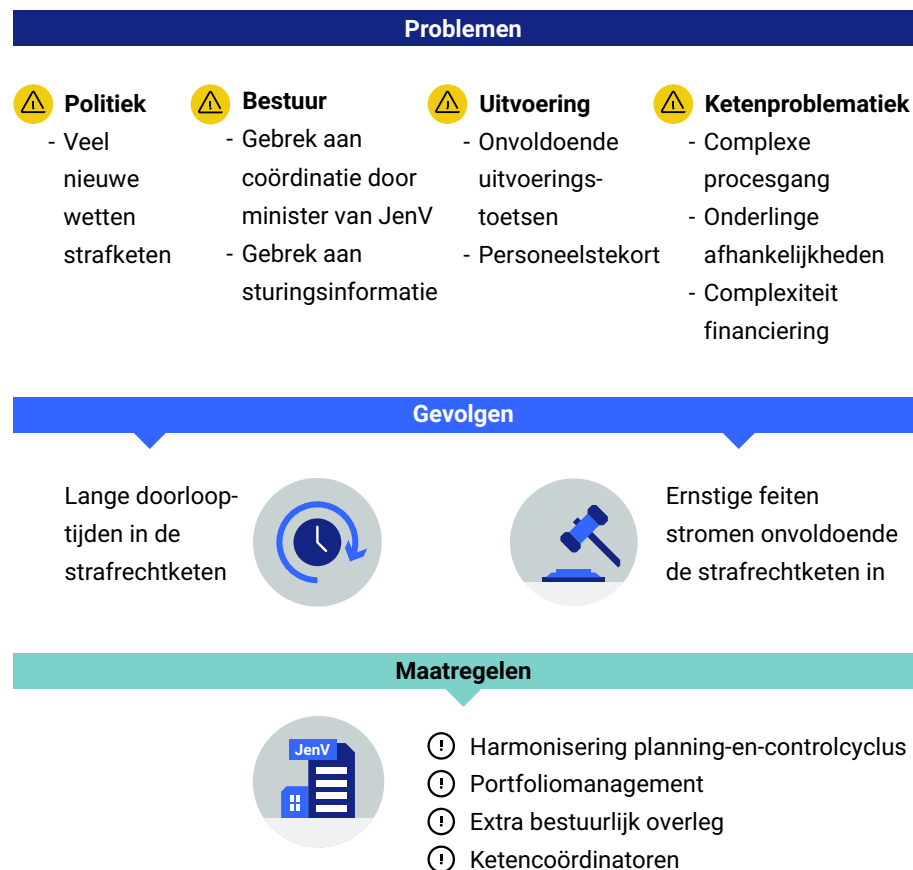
Problemen

Politiek
- Veel nieuwe wetten strafketen

Bestuur
- Gebrek aan coördinatie door minister van JenV
- Gebrek aan sturingsinformatie

Uitvoering
- Onvoldoende uitvoeringstoetsen
- Personeelstekort

Ketenproblematiek
- Complexe procesgang
- Onderlinge afhankelijkheden
- Complexiteit financiering

Gevolgen

Lange doorlooptijden in de strafrechtketen

Ernstige feiten stromen onvoldoende de strafrechtketen in

Maatregelen

JenV

Harmonisering planning-en-controlcyclus
Portfoliomanagement
Extra bestuurlijk overleg
Ketencoördinatoren